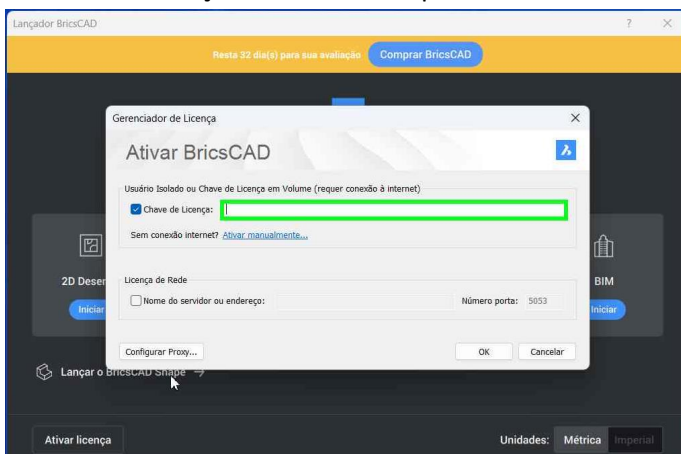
Lançador BricsCAD

? ×

Resta 32 dia(s) para sua avaliação Comprar BricsCAD

Gerenciador de Licença ×

Ativar BricsCAD

Usuário Isolado ou Chave de Licença em Volume (requer conexão à internet)

Chave de Licença:

Sem conexão internet? Ativar manualmente...

2D Deser

Iniciar

BIM

Iniciar

Licença de Rede

Nome do servidor ou endereço:

Número porta: 5053

Configurar Proxy...

OK Cancelar

Lançar o BricsCAD Shape →

Ativar licença

Unidades: Métrica Imperial